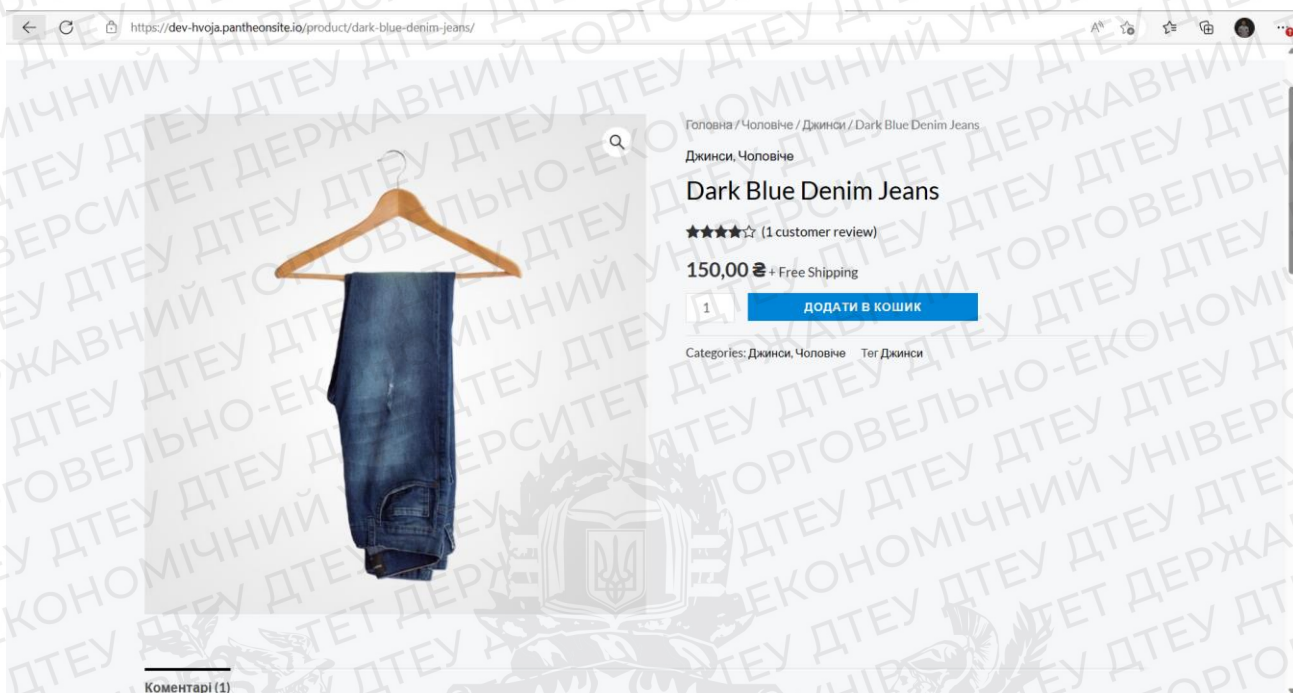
https://dev-hvoja.pantheonsite.io/product/dark-blue-denim-jeans/

Головна / Чоловіче / Джинси / Dark Blue Denim Jeans

Джинси, Чоловіче

Dark Blue Denim Jeans

(1 customer review)

150,00 ₴ + Free Shipping

1

ДОДАТИ В КОШИК

Categories: Джинси, Чоловіче Тег Джинси

Коментарі (1)

ДТЕУ ДЕРЖАВНИЙ ТОРГОВЕЛЬНО-ЕКОНОМІЧНИЙ УНІВЕРСИТЕТ